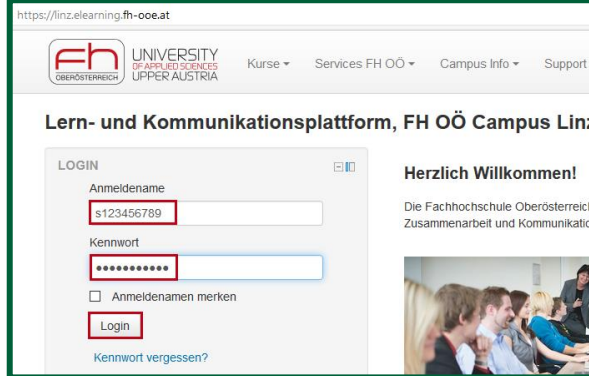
https://linz.elearning.fh-ooe.at

fh OBERÖSTERREICH UNIVERSITY OF APPLIED SCIENCES UPPER AUSTRIA

Kurse ▾ Services FH OÖ ▾ Campus Info ▾ Support

Lern- und Kommunikationsplattform, FH OÖ Campus Linz

LOGIN

Anmeldename

s123456789

Kennwort

•••••••••••

☐ Anmeldenamen merken

Login

Kennwort vergessen?

Herzlich Willkommen!

Die Fachhochschule Oberösterreich
Zusammenarbeit und Kommunikatio